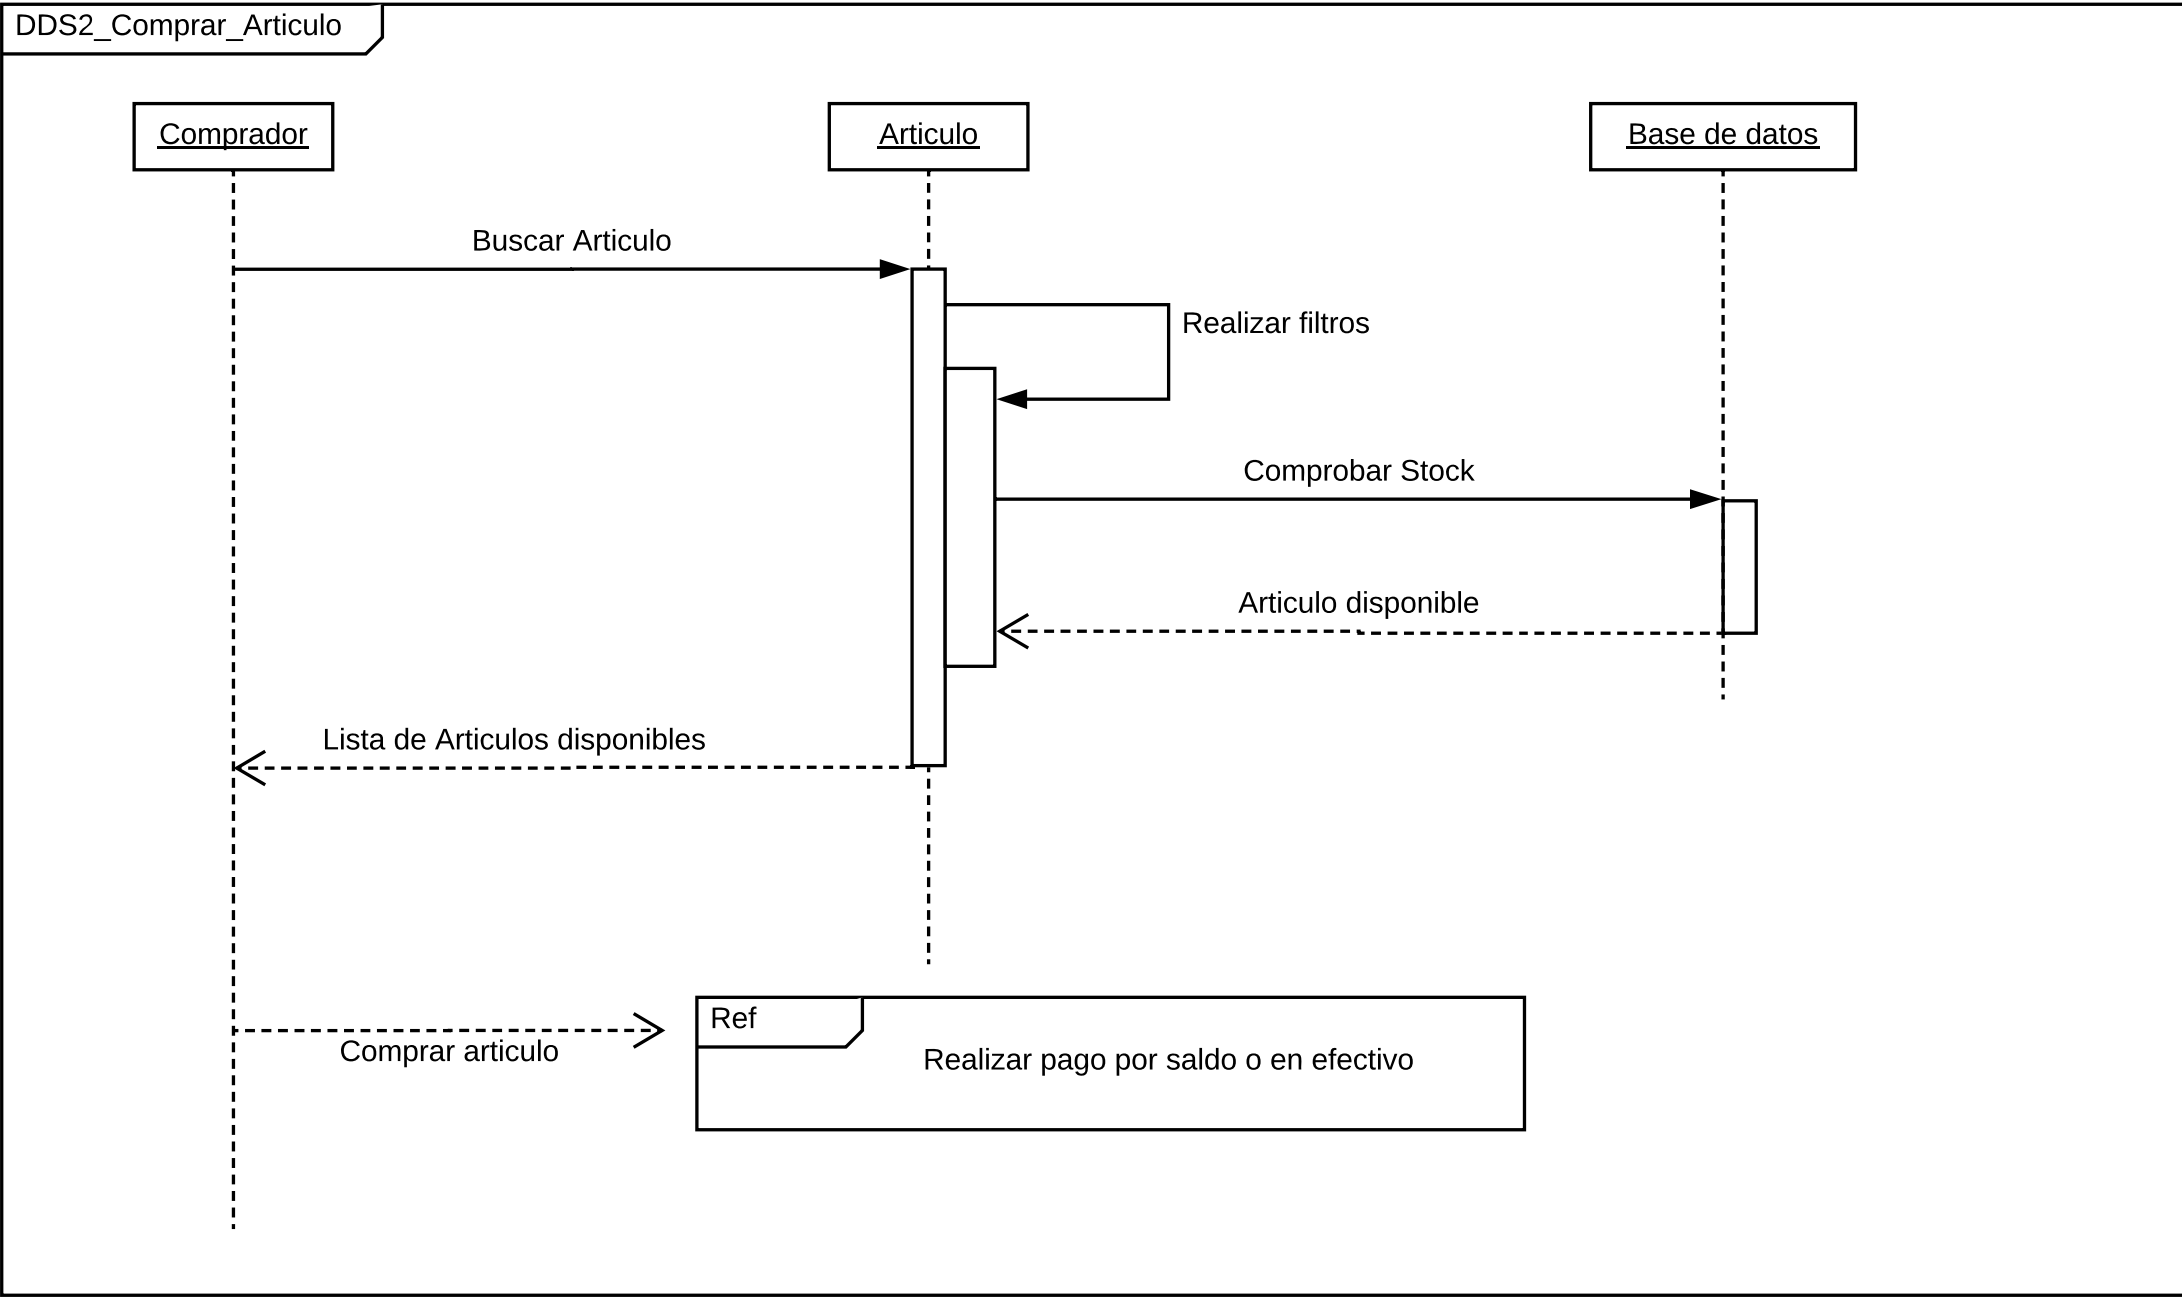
DDS2_Comprar_Articulo

Comprador

Articulo

Base de datos

Buscar Articulo

Realizar filtros

Comprobar Stock

Articulo disponible

Lista de Articulos disponibles

Comprar articulo

Ref

Realizar pago por saldo o en efectivo